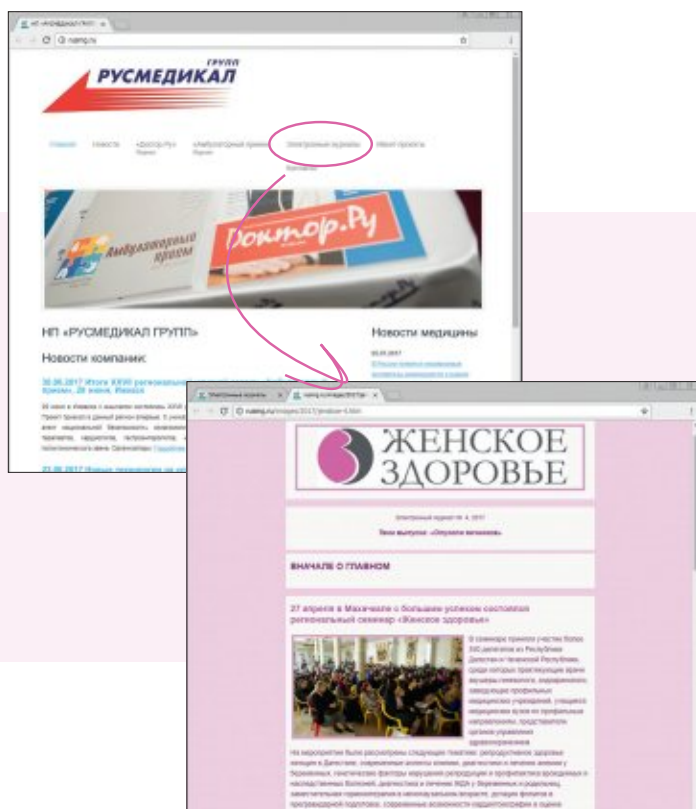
ГРУПП
РУСМЕДИКАЛ

Главная Новости «Доктор.Ру» «Амбулаторный прием» Электронные журналы Наши проекты

Амбулаторный прием
Доктор.Ру

НП «РУСМЕДИКАЛ ГРУПП»

Новости компании:

30.06.2017 Итоги XXVII регионального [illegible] прием», 28 июня, Ижевск

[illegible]

Новости медицины

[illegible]

ЖЕНСКОЕ ЗДОРОВЬЕ

Электронный журнал № 4, 2017

Тема выпуска: «Опухоли яичников»

ВНАЧАЛЕ О ГЛАВНОМ

27 апреля в Махачкале с большим успехом состоялся региональный семинар «Женское здоровье»

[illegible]